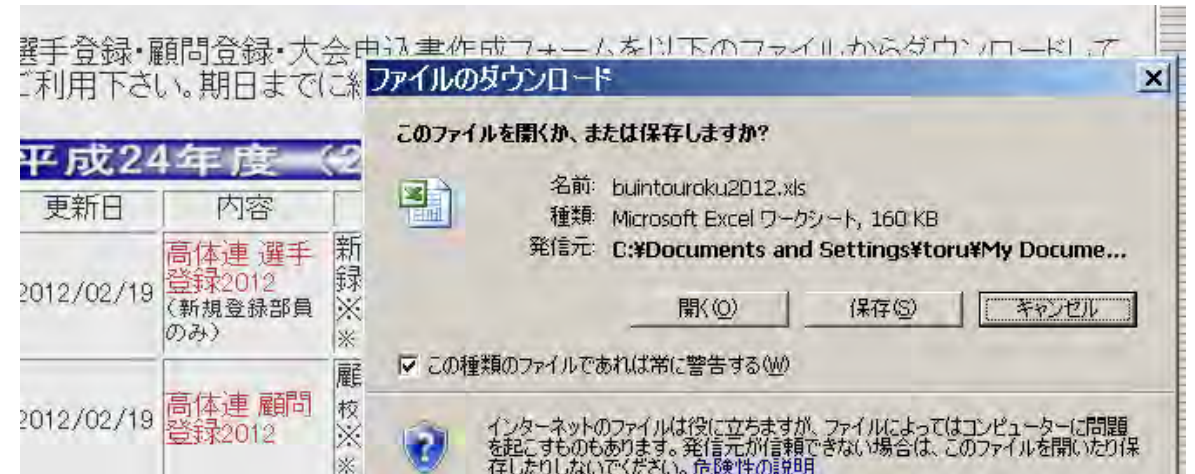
選手登録・顧問登録・大会申込書作成フォームを以下のファイルからダウンロードして
ご利用下さい。期日までに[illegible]

平成24年度 (2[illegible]

| 更新日 | 内容 | |
|---|---|---|
| 2012/02/19 | 高体連 選手登録2012 (新規登録部員のみ) | 新 録 ※ ※ |
| 2012/02/19 | 高体連 顧問登録2012 | 顧 校 ※ ※ |

ファイルのダウンロード

このファイルを開くか、または保存しますか?

名前: buintouroku2012.xls
種類: Microsoft Excel ワークシート, 160 KB
発信元: C:¥Documents and Settings¥toru¥My Docume...

開く(O) 保存(S) キャンセル

この種類のファイルであれば常に警告する(W)

インターネットのファイルは役に立ちますが、ファイルによってはコンピューターに問題を起こすものもあります。発信元が信頼できない場合は、このファイルを開いたり保存したりしないでください。危険性の説明